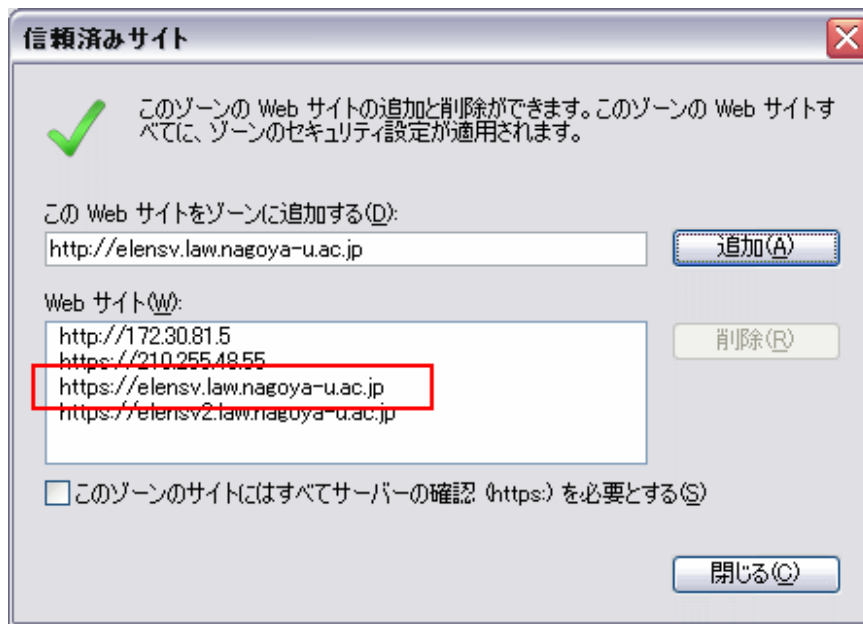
信頼済みサイト

このゾーンの Web サイトの追加と削除ができます。このゾーンの Web サイトすべてに、ゾーンのセキュリティ設定が適用されます。

この Web サイトをゾーンに追加する(D):

http://elensv.law.nagoya-u.ac.jp

追加(A)

Web サイト(W):

http://172.30.81.5
https://210.255.48.55
https://elensv.law.nagoya-u.ac.jp
https://elensv2.law.nagoya-u.ac.jp

削除(R)

このゾーンのサイトにはすべてサーバーの確認 (https:) を必要とする(S)

閉じる(C)